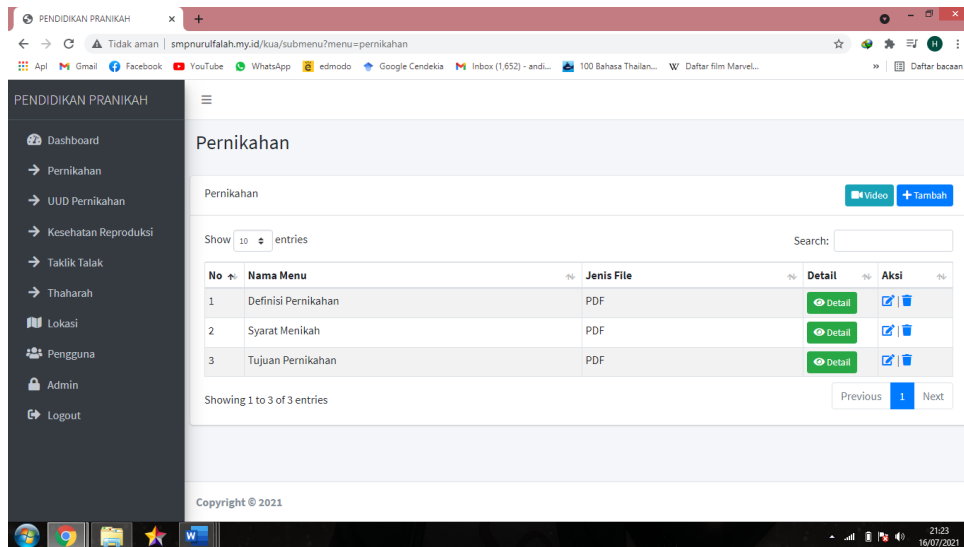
PENDIDIKAN PRANIKAH ×

Tidak aman | smpnurulfalah.my.id/kua/submenu?menu=pernikahan

Apl Gmail Facebook YouTube WhatsApp edmodo Google Cendekia Inbox (1,652) - andi... 100 Bahasa Thailan... Daftar film Marvel... » Daftar bacaan

PENDIDIKAN PRANIKAH

Dashboard
Pernikahan
UUD Pernikahan
Kesehatan Reproduksi
Taklik Talak
Thaharah
Lokasi
Pengguna
Admin
Logout

Pernikahan

Pernikahan

Video + Tambah

Show 10 entries

Search:

| No | Nama Menu | Jenis File | Detail | Aksi |
|---|---|---|---|---|
| 1 | Definisi Pernikahan | PDF | Detail | |
| 2 | Syarat Menikah | PDF | Detail | |
| 3 | Tujuan Pernikahan | PDF | Detail | |

Showing 1 to 3 of 3 entries

Previous 1 Next

Copyright © 2021

21:23
16/07/2021